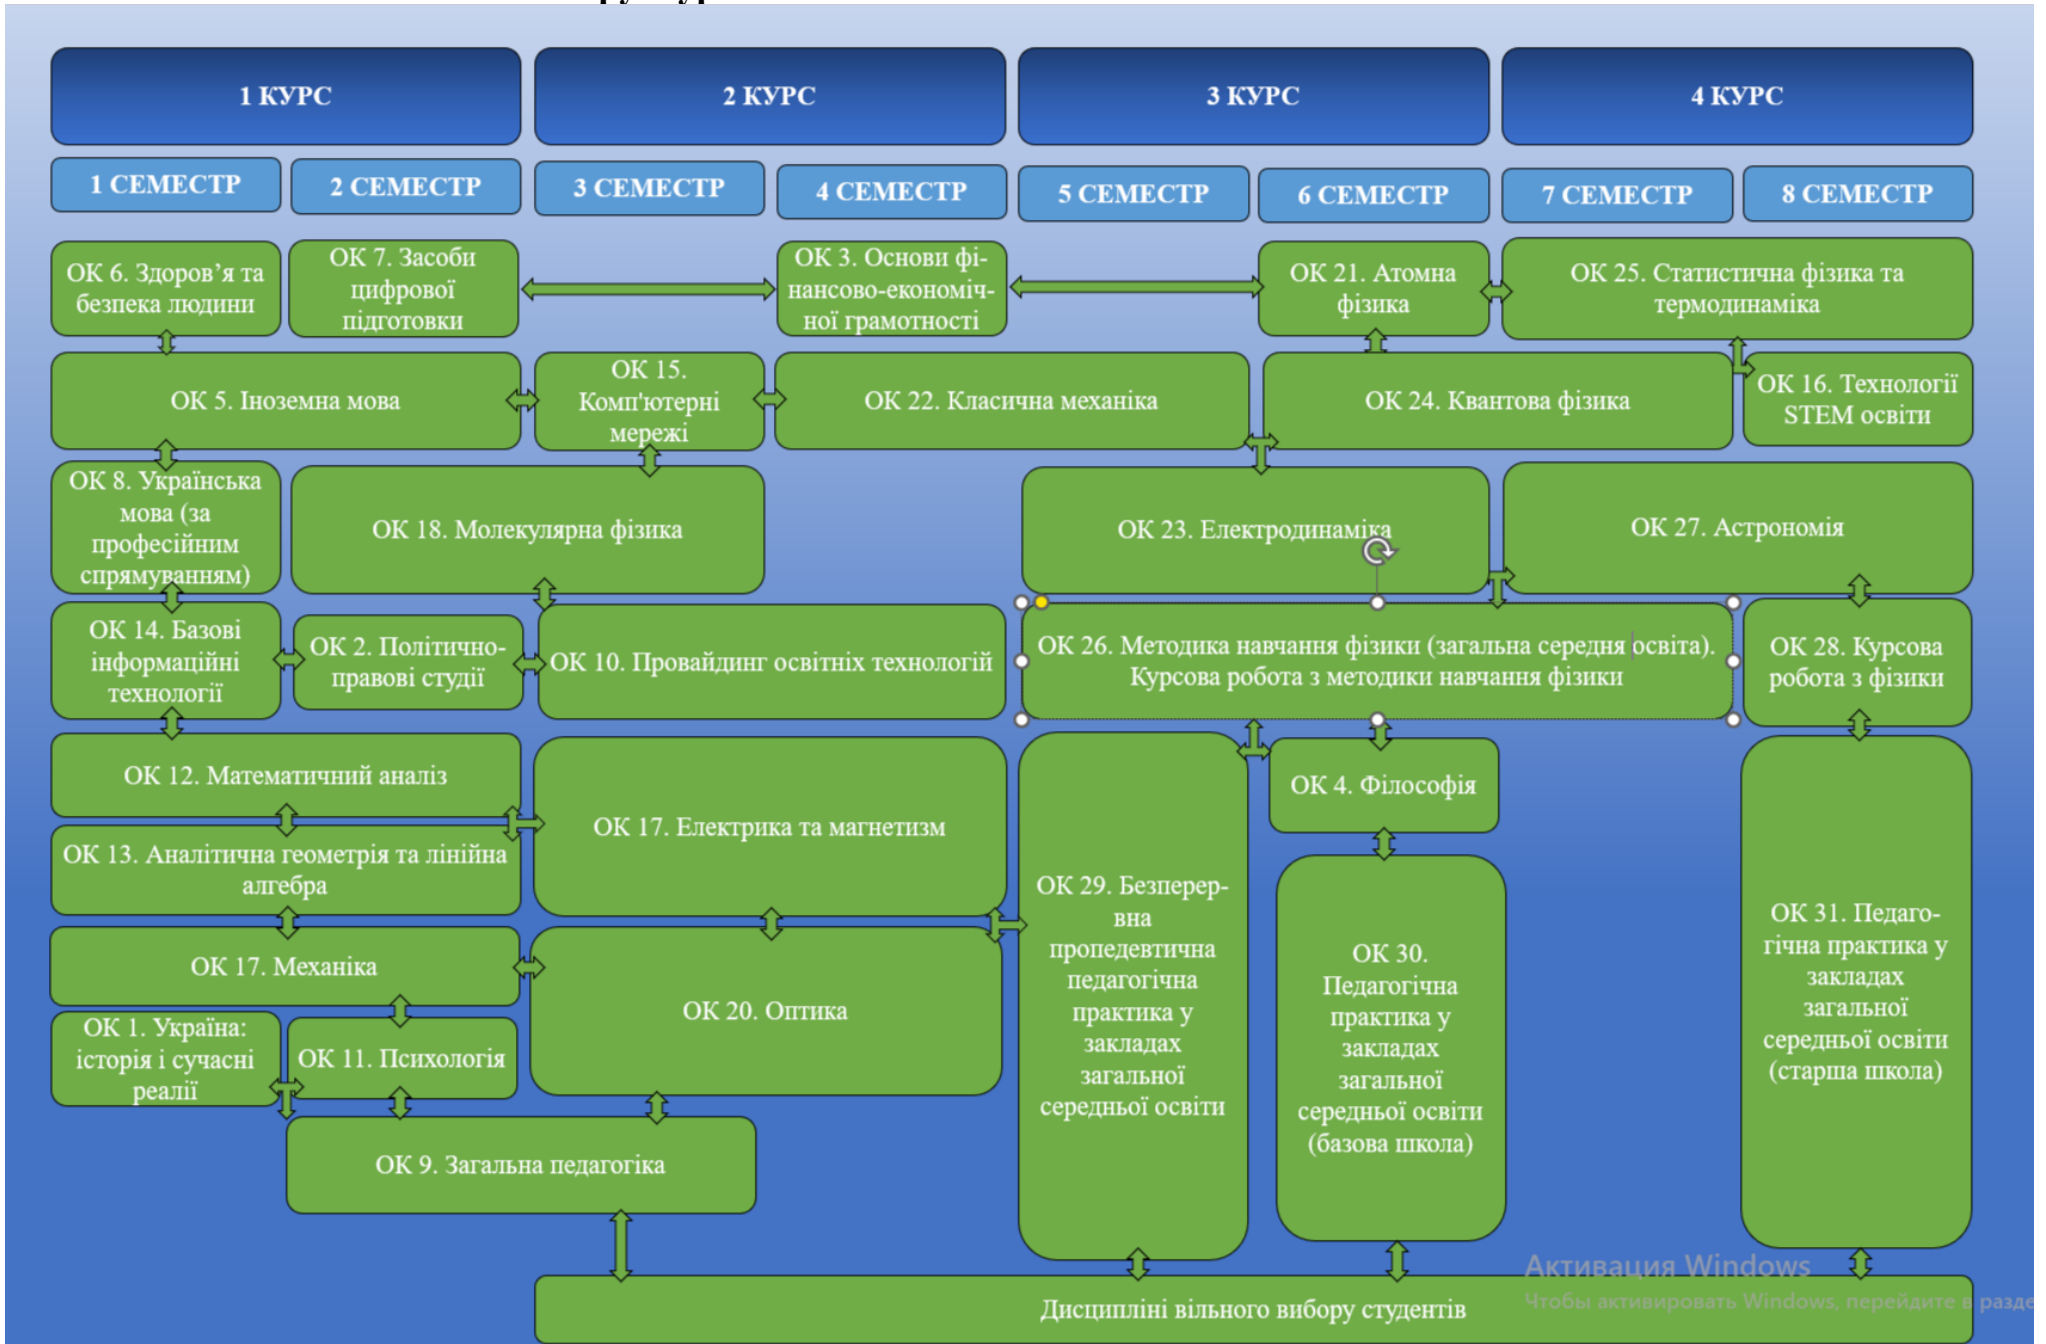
1 КУРС

2 КУРС

3 КУРС

4 КУРС

1 СЕМЕСТР

2 СЕМЕСТР

3 СЕМЕСТР

4 СЕМЕСТР

5 СЕМЕСТР

6 СЕМЕСТР

7 СЕМЕСТР

8 СЕМЕСТР

ОК 6. Здоров'я та безпека людини

ОК 7. Засоби цифрової підготовки

ОК 3. Основи фінансово-економічної грамотності

ОК 21. Атомна фізика

ОК 25. Статистична фізика та термодинаміка

ОК 5. Іноземна мова

ОК 15. Комп'ютерні мережі

ОК 22. Класична механіка

ОК 24. Квантова фізика

ОК 16. Технології STEM освіти

ОК 8. Українська мова (за професійним спрямуванням)

ОК 18. Молекулярна фізика

ОК 23. Електродинаміка

ОК 27. Астрономія

ОК 14. Базові інформаційні технології

ОК 2. Політично-правові студії

ОК 10. Провайдинг освітніх технологій

ОК 26. Методика навчання фізики (загальна середня освіта). Курсова робота з методики навчання фізики

ОК 28. Курсова робота з фізики

ОК 12. Математичний аналіз

ОК 17. Електрика та магнетизм

ОК 4. Філософія

ОК 13. Аналітична геометрія та лінійна алгебра

ОК 29. Безперервна пропедевтична педагогічна практика у закладах загальної середньої освіти

ОК 30. Педагогічна практика у закладах загальної середньої освіти (базова школа)

ОК 31. Педагогічна практика у закладах загальної середньої освіти (старша школа)

ОК 17. Механіка

ОК 20. Оптика

ОК 1. Україна: історія і сучасні реалії

ОК 11. Психологія

ОК 9. Загальна педагогіка

Дисципліні вільного вибору студентів

Активация Windows
Чтобы активировать Windows, перейдите в разде